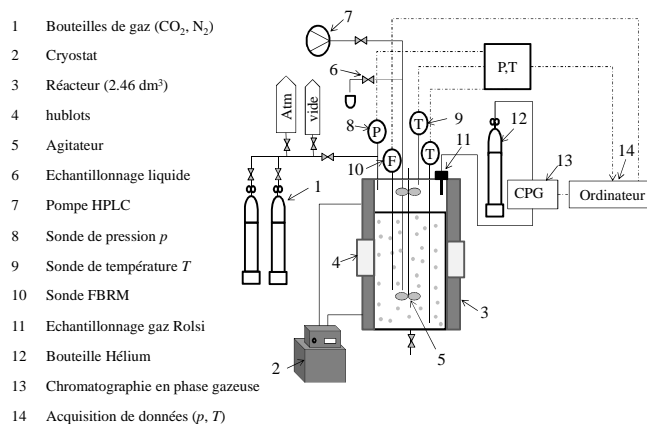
1 Bouteilles de gaz ($CO_2$, $N_2$)

2 Cryostat

3 Réacteur (2.46 dm³)

4 hublots

5 Agitateur

6 Echantillonnage liquide

7 Pompe HPLC

8 Sonde de pression $p$

9 Sonde de température $T$

10 Sonde FBRM

11 Echantillonnage gaz Rolsi

12 Bouteille Hélium

13 Chromatographie en phase gazeuse

14 Acquisition de données ($p$, $T$)

7
P,T
6
Atm
vide
8 P
T 9
11
12
T
F
10
1
13
14
CPG
Ordinateur
4
3
2
5